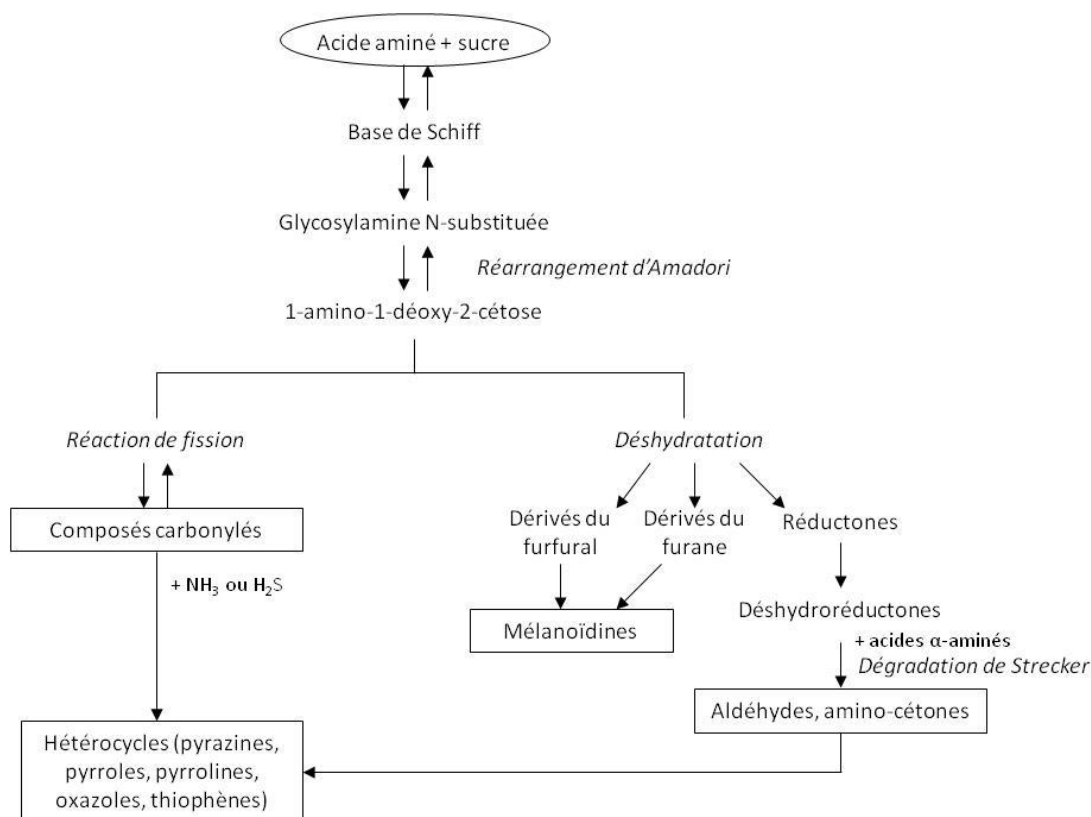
Acide aminé + sucre

Base de Schiff

Glycosylamine N-substituée

Réarrangement d'Amadori

1-amino-1-déoxy-2-cétose

Réaction de fission

Déshydratation

Composés carbonylés

Dérivés du furfural

Dérivés du furane

Réductones

+ $NH_3$ ou $H_2S$

Mélanoïdines

Déshydroréductones

+ acides α-aminés

Dégradation de Strecker

Aldéhydes, amino-cétones

Hétérocycles (pyrazines, pyrroles, pyrrolines, oxazoles, thiophènes)